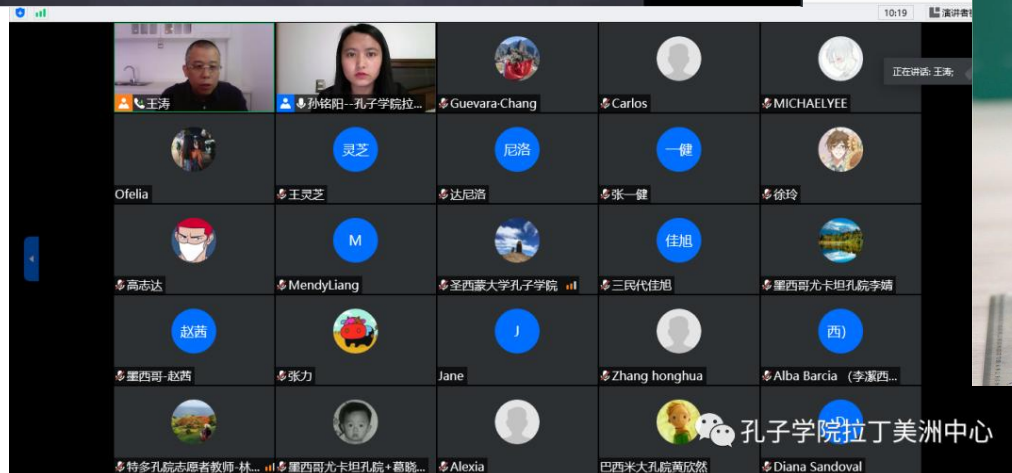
10:19
演讲者视

正在讲话: 王涛;

王涛
孙铭阳--孔子学院拉...
Guevara-Chang
Carlos
MICHAELYEE

Ofelia
灵芝
王灵芝
尼洛
达尼洛
一健
张一健
徐玲

高志达
M
MendyLiang
圣西蒙大学孔子学院
佳旭
三民代佳旭
墨西哥尤卡坦孔院李婧

赵茜
墨西哥-赵茜
张力
J
Jane
Zhang honghua
西)
Alba Barcia (李潆西...

特多孔院志愿者教师-林...
墨西哥尤卡坦孔院+葛晓...
Alexia
巴西米大孔院黄欣然
Diana Sandoval

孔子学院拉丁美洲中心